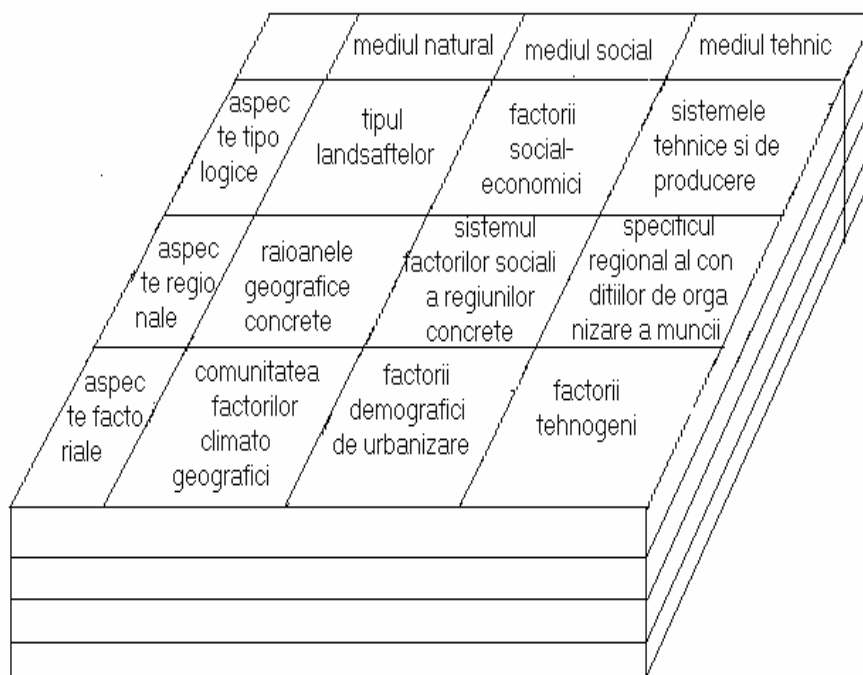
| | mediul natural | mediul social | mediul tehnic |
|---|---|---|---|
| aspecte tipologice | tipul landsaftelor | factorii social-economici | sistemele tehnice si de producere |
| aspecte regionale | raioanele geografice concrete | sistemul factorilor sociali a regiunilor concrete | specificul regional al conditiilor de organizare a muncii |
| aspecte factoriale | comunitatea factorilor climato geografici | factorii demografici de urbanizare | factorii tehnogeni |